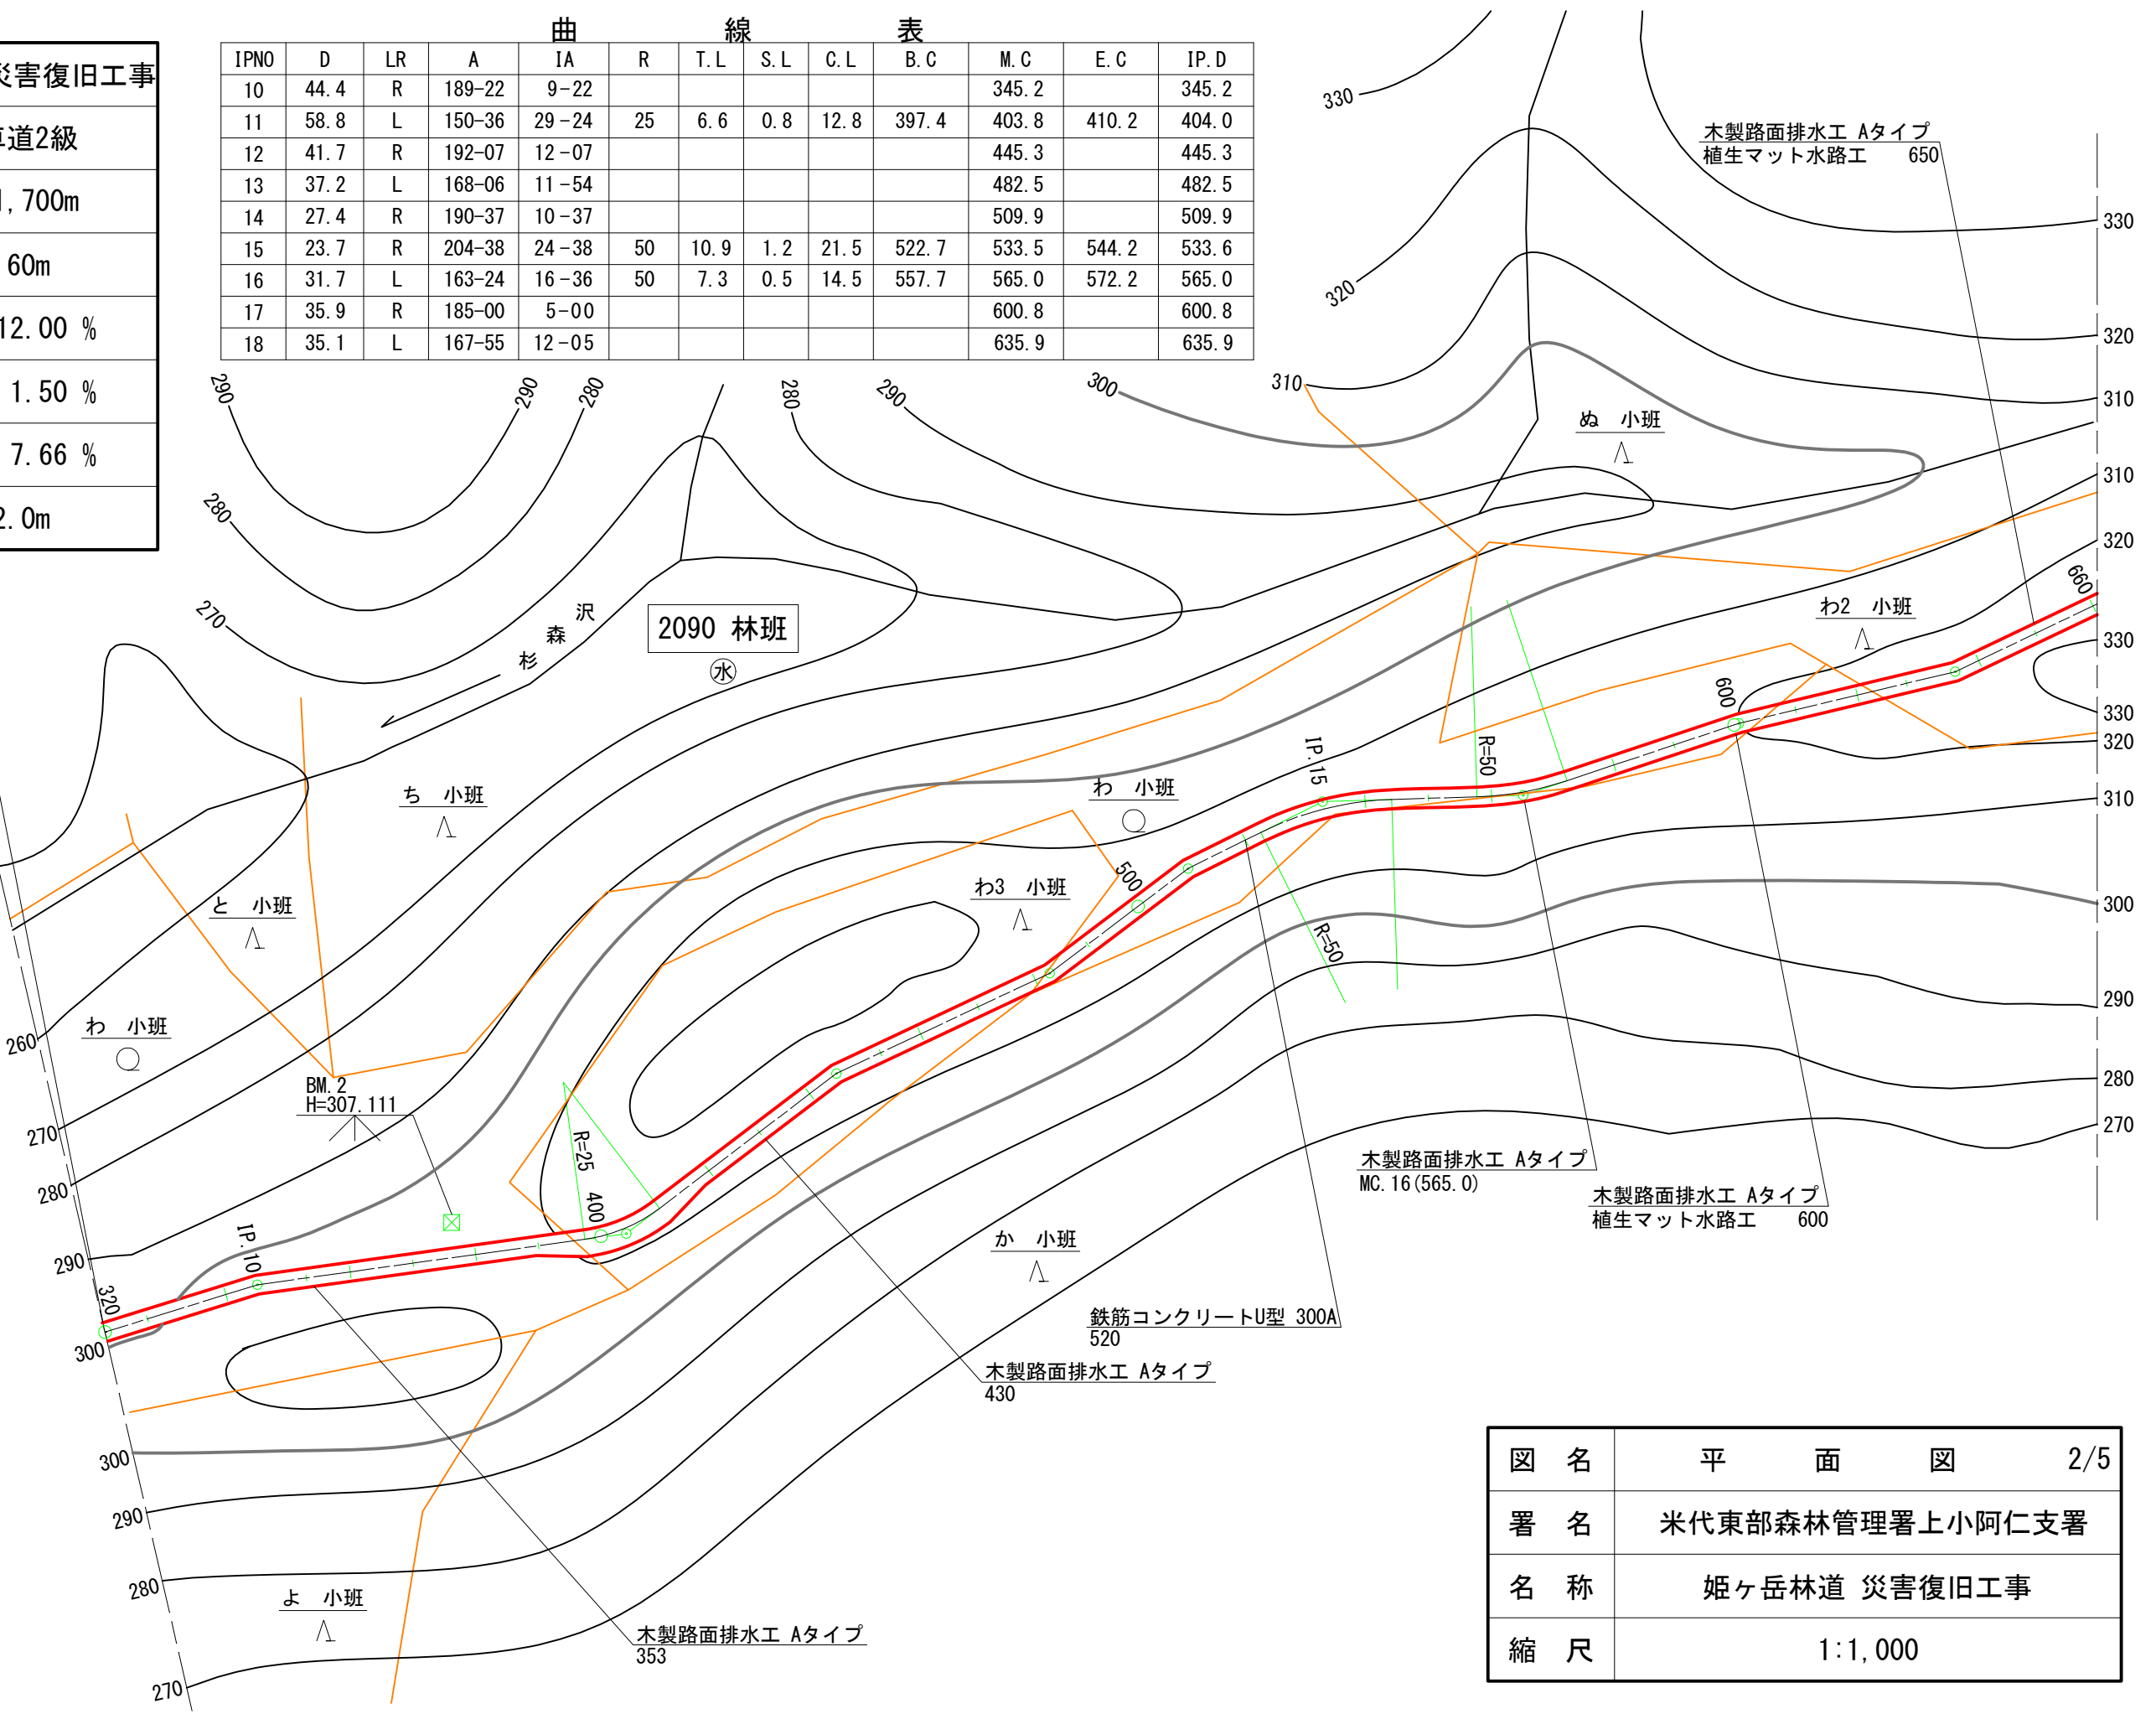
災害復旧工事
道2級
,700m
60m
12.00 %
1.50 %
7.66 %
2.0m

曲 線 表

| IPNO | D | LR | A | IA | R | T.L | S.L | C.L | B.C | M.C | E.C | IP.D |
|---|---|---|---|---|---|---|---|---|---|---|---|---|
| 10 | 44.4 | R | 189-22 | 9-22 | | | | | | 345.2 | | 345.2 |
| 11 | 58.8 | L | 150-36 | 29-24 | 25 | 6.6 | 0.8 | 12.8 | 397.4 | 403.8 | 410.2 | 404.0 |
| 12 | 41.7 | R | 192-07 | 12-07 | | | | | | 445.3 | | 445.3 |
| 13 | 37.2 | L | 168-06 | 11-54 | | | | | | 482.5 | | 482.5 |
| 14 | 27.4 | R | 190-37 | 10-37 | | | | | | 509.9 | | 509.9 |
| 15 | 23.7 | R | 204-38 | 24-38 | 50 | 10.9 | 1.2 | 21.5 | 522.7 | 533.5 | 544.2 | 533.6 |
| 16 | 31.7 | L | 163-24 | 16-36 | 50 | 7.3 | 0.5 | 14.5 | 557.7 | 565.0 | 572.2 | 565.0 |
| 17 | 35.9 | R | 185-00 | 5-00 | | | | | | 600.8 | | 600.8 |
| 18 | 35.1 | L | 167-55 | 12-05 | | | | | | 635.9 | | 635.9 |

330
木製路面排水工 Aタイプ
植生マット水路工 650
330
320
320
310
310
310
300
290
280
290
290
280
280
270
300
ぬ 小班
310
320
660
わ2 小班
330
330
320
310
300
290
280
270
沢
森
杉
2090 林班
水
600
IP.15
R=50
ち 小班
わ 小班
わ3 小班
500
と 小班
R=50
わ 小班
260
BM.2
H=307.111
270
R=25
400
280
IP10
290
320
300
木製路面排水工 Aタイプ
MC.16(565.0)
木製路面排水工 Aタイプ
植生マット水路工 600
か 小班
鉄筋コンクリートU型 300A
520
木製路面排水工 Aタイプ
430
300
290
280
よ 小班
木製路面排水工 Aタイプ
353
270

| 図 名 | 平 面 図 2/5 |
|---|---|
| 署 名 | 米代東部森林管理署上小阿仁支署 |
| 名 称 | 姫ヶ岳林道 災害復旧工事 |
| 縮 尺 | 1:1,000 |